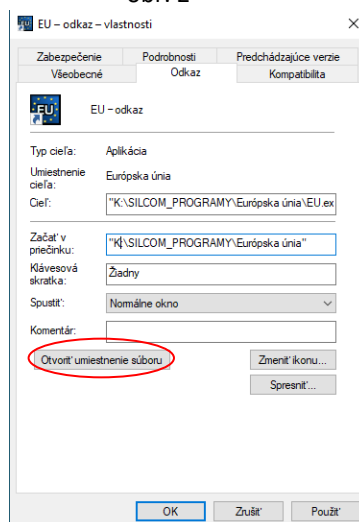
Obr. 2

EU – odkaz – vlastnosti

Zabezpečenie | Podrobnosti | Predchádzajúce verzie
Všeobecné | Odkaz | Kompatibilita

EU

EU – odkaz

Typ cieľa: Aplikácia

Umiestnenie cieľa: Európska únia

Cieľ: "K:\SILCOM_PROGRAMY\Európska únia\EU.ex

Začať v priečinku: "K:\SILCOM_PROGRAMY\Európska únia"

Klávesová skratka: Žiadny

Spustiť: Normálne okno

Komentár:

Otvoriť umiestnenie súboru

Zmeniť ikonu...

Spresniť...

OK

Zrušiť

Použiť